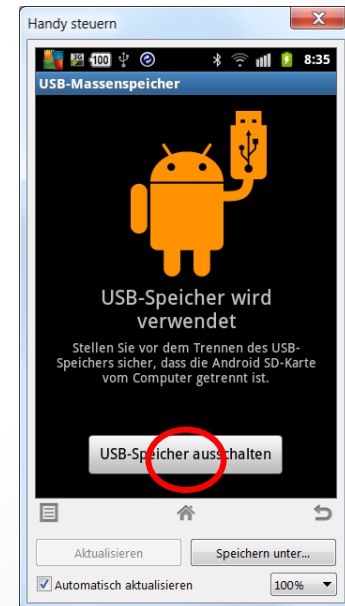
Handy steuern

100

8:35

USB-Massenspeicher

USB-Speicher wird verwendet

Stellen Sie vor dem Trennen des USB-Speichers sicher, dass die Android SD-Karte vom Computer getrennt ist.

USB-Speicher ausschalten

Aktualisieren

Speichern unter...

Automatisch aktualisieren

100%